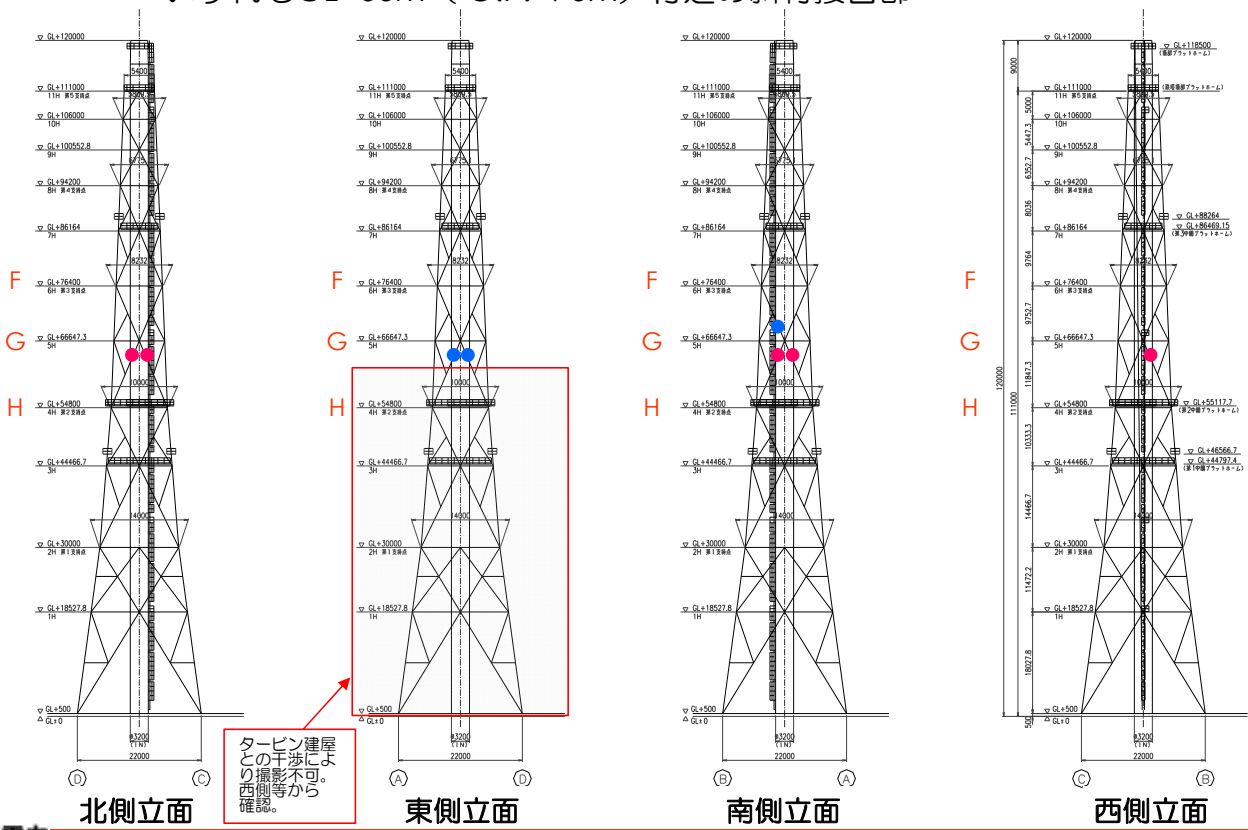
GL+120000
GL+111000
11H 第5支持点
GL+106000
10H
GL+100552.8
9H
GL+94200
8H 第4支持点
GL+86164
7H
F
GL+76400
6H 第3支持点
G
GL+66647.3
5H
H
GL+54800
4H 第2支持点
GL+44466.7
3H
GL+30000
2H 第1支持点
GL+18527.8
1H
GL+500
GL±0
5400
10000
14000
φ3200 (IN)
22000
Ⓓ Ⓒ
北側立面

GL+120000
GL+111000
11H 第5支持点
GL+106000
10H
GL+100552.8
9H
GL+94200
8H 第4支持点
GL+86164
7H
F
GL+76400
6H 第3支持点
G
GL+66647.3
5H
H
GL+54800
4H 第2支持点
GL+44466.7
3H
GL+30000
2H 第1支持点
GL+18527.8
1H
GL+500
GL±0
5400
10000
14000
φ3200 (IN)
22000
Ⓐ Ⓓ
タービン建屋との干渉により撮影不可。西側等から確認。
東側立面

GL+120000
GL+111000
11H 第5支持点
GL+106000
10H
GL+100552.8
9H
GL+94200
8H 第4支持点
GL+86164
7H
F
GL+76400
6H 第3支持点
G
GL+66647.3
5H
H
GL+54800
4H 第2支持点
GL+44466.7
3H
GL+30000
2H 第1支持点
GL+18527.8
1H
GL+500
GL±0
5400
10000
14000
φ3200 (IN)
22000
Ⓑ Ⓐ
南側立面

GL+120000
GL+118500 (最頂部プラットホーム)
GL+111000
11H 第5支持点
(最頂部プラットホーム)
GL+106000
10H
GL+100552.8
9H
GL+94200
8H 第4支持点
GL+88264
GL+86469.15 (第3中間プラットホーム)
GL+86164
7H
F
GL+76400
6H 第3支持点
G
GL+66647.3
5H
H
GL+55117.7 (第2中間プラットホーム)
GL+54800
4H 第2支持点
GL+46566.7
GL+44797.4 (第1中間プラットホーム)
GL+44466.7
3H
GL+30000
2H 第1支持点
GL+18527.8
1H
GL+500
GL±0
9000
5000
5447.3
6352.7
8036
9764
9752.7
11847.3
10333.3
14466.7
11472.2
18027.8
500
120000
111000
φ3200 (IN)
22000
Ⓒ Ⓑ
西側立面